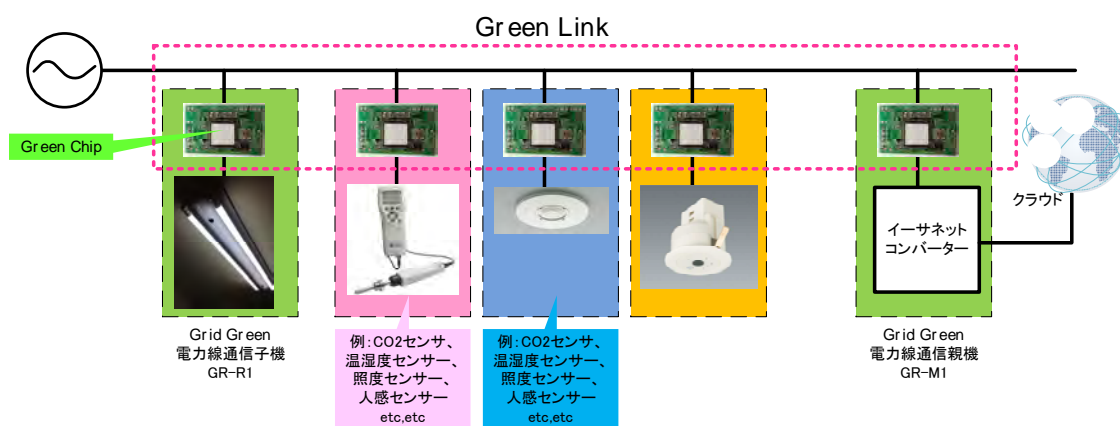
Green Link

Green Chip

クラウド

イーサネット
コンバーター

Grid Green
電力線通信子機
GR-R1

例:CO2センサ、
温湿度センサー、
照度センサー、
人感センサー
etc,etc

例:CO2センサ、
温湿度センサー、
照度センサー、
人感センサー
etc,etc

Grid Green
電力線通信親機
GR-M1